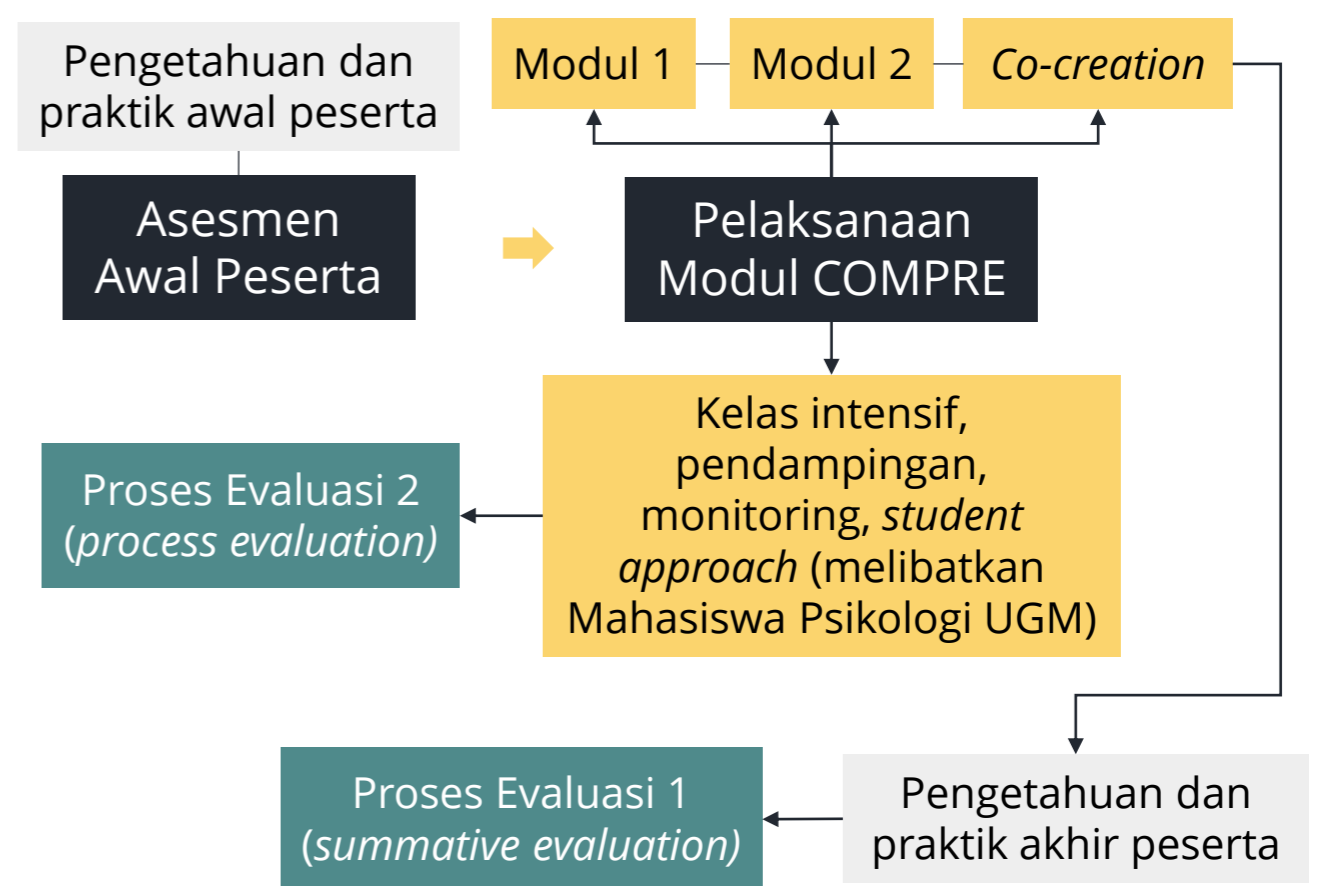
Pengetahuan dan praktik awal peserta

Asesmen Awal Peserta

Modul 1

Modul 2

Co-creation

Pelaksanaan Modul COMPRE

Kelas intensif, pendampingan, monitoring, student approach (melibatkan Mahasiswa Psikologi UGM)

Proses Evaluasi 2 (process evaluation)

Pengetahuan dan praktik akhir peserta

Proses Evaluasi 1 (summative evaluation)